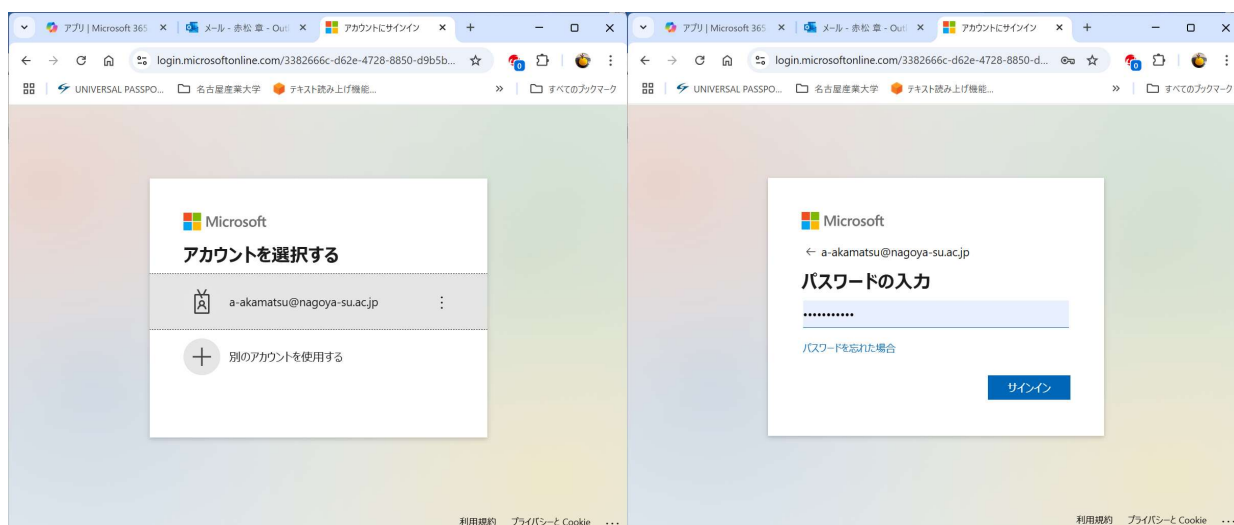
アプリ | Microsoft 365 × メール - 赤松 章 - Outl × アカウントにサインイン × +

login.microsoftonline.com/3382666c-d62e-4728-8850-d9b5b...

UNIVERSAL PASSPO... 名古屋産業大学 テキスト読み上げ機能... » すべてのブックマーク

Microsoft

アカウントを選択する

a-akamatsu@nagoya-su.ac.jp

別のアカウントを使用する

利用規約 プライバシーと Cookie ...

アプリ | Microsoft 365 × メール - 赤松 章 - Outl × アカウントにサインイン × +

login.microsoftonline.com/3382666c-d62e-4728-8850-d...

UNIVERSAL PASSPO... 名古屋産業大学 テキスト読み上げ機能... » すべてのブックマーク

Microsoft

← a-akamatsu@nagoya-su.ac.jp

パスワードの入力

•••••••••••

パスワードを忘れた場合

サインイン

利用規約 プライバシーと Cookie ...